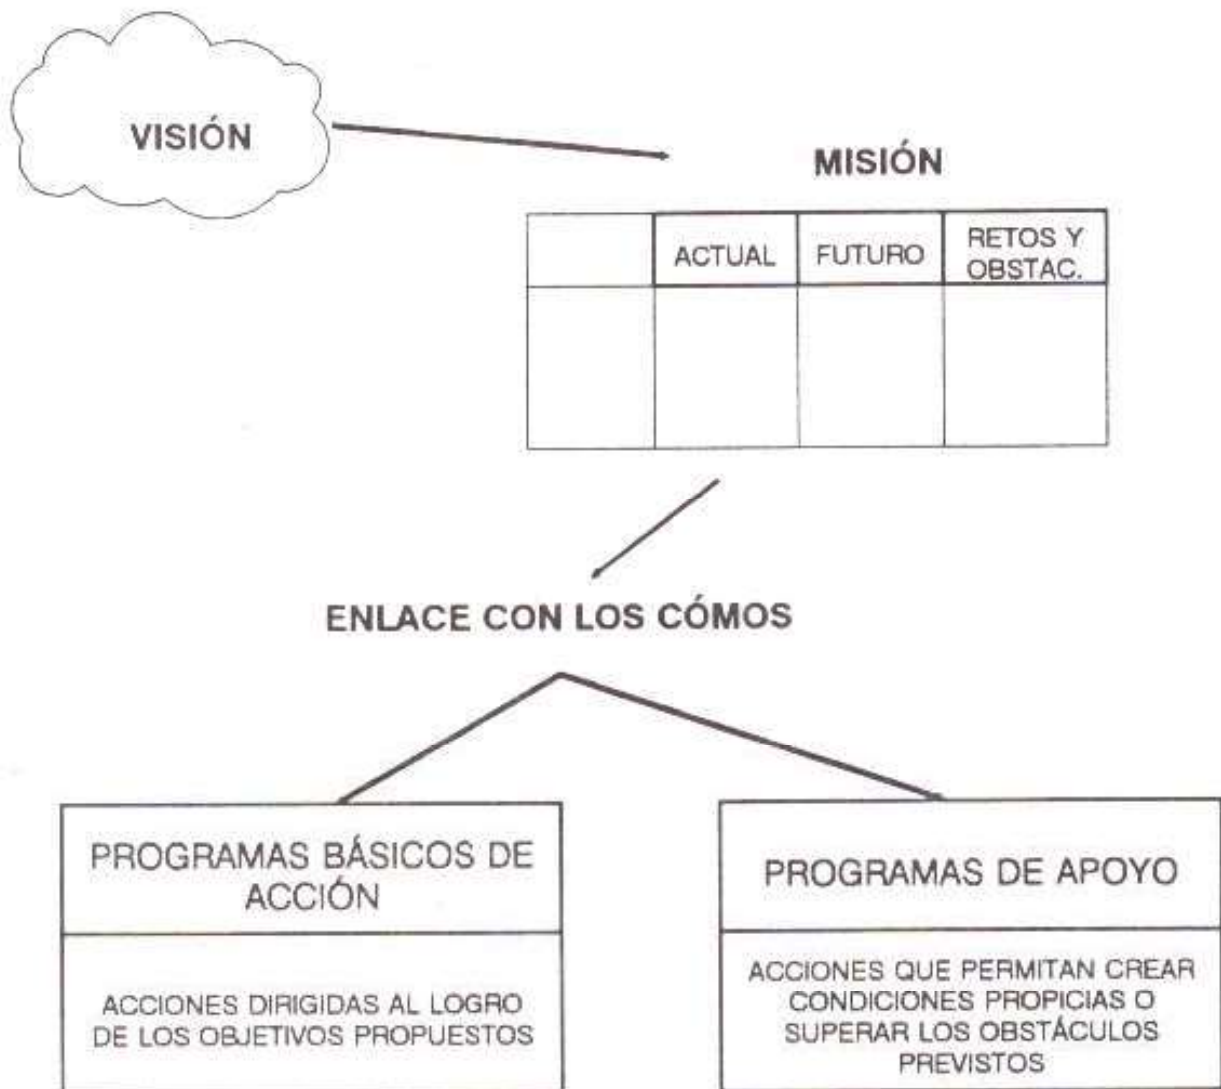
VISIÓN

MISIÓN

| | ACTUAL | FUTURO | RETOS Y OBSTAC. |
|---|---|---|---|
| | | | |

ENLACE CON LOS CÓMOS

PROGRAMAS BÁSICOS DE ACCIÓN

ACCIONES DIRIGIDAS AL LOGRO DE LOS OBJETIVOS PROPUESTOS

PROGRAMAS DE APOYO

ACCIONES QUE PERMITAN CREAR CONDICIONES PROPICIAS O SUPERAR LOS OBSTÁCULOS PREVISTOS